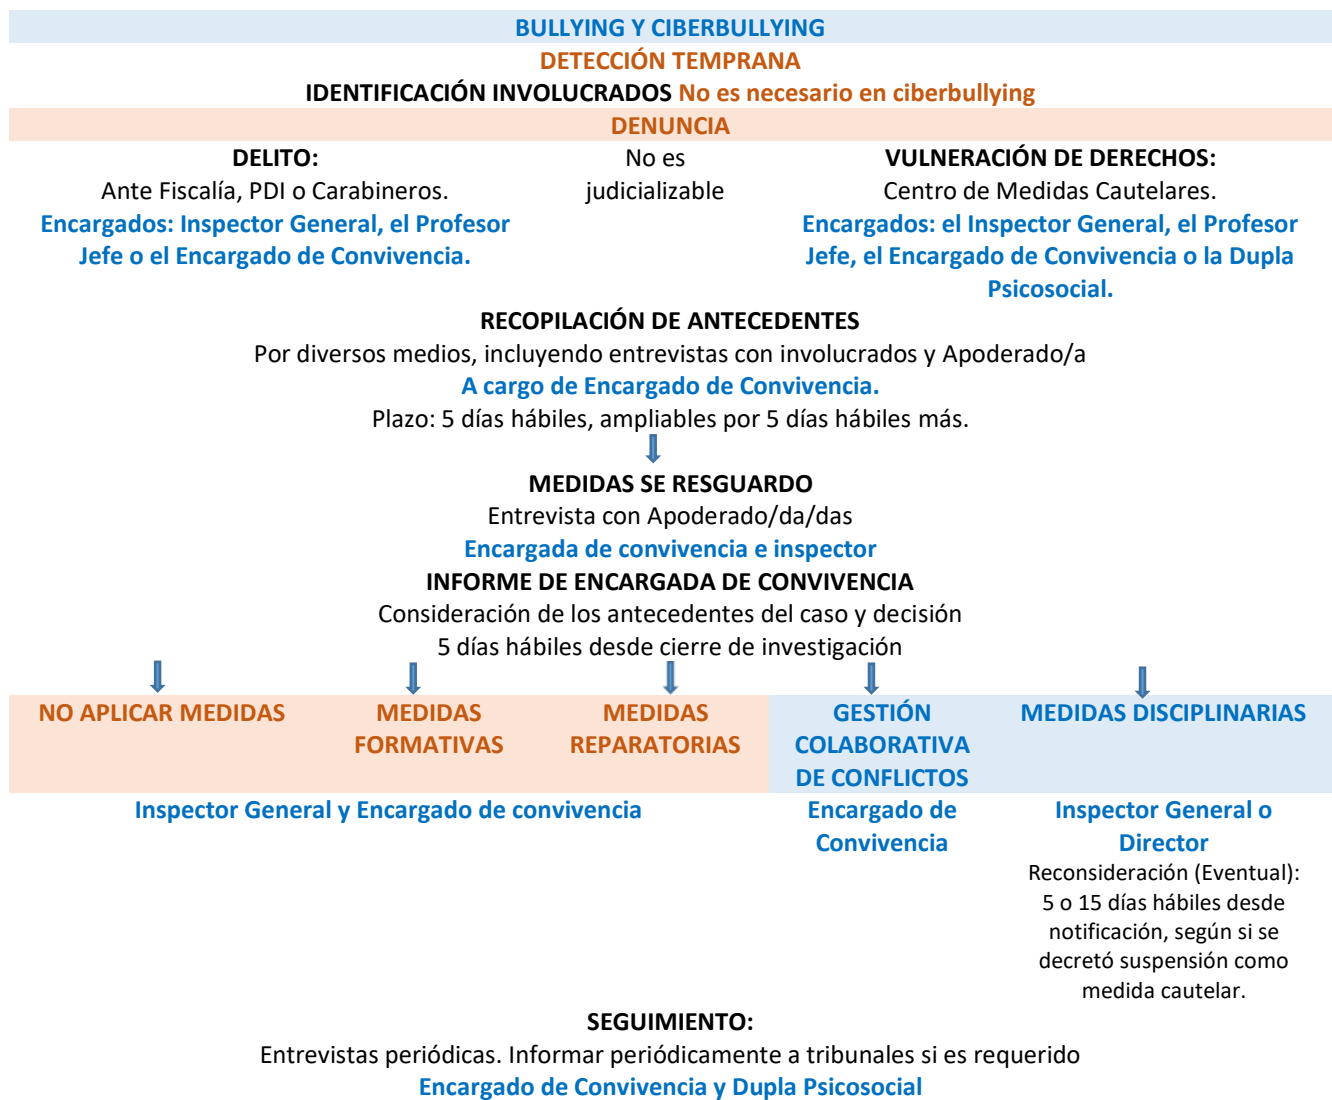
BULLYING Y CIBERBULLYING

DETECCIÓN TEMPRANA

IDENTIFICACIÓN INVOLUCRADOS No es necesario en ciberbullying

DENUNCIA

DELITO:
Ante Fiscalía, PDI o Carabineros.
Encargados: Inspector General, el Profesor Jefe o el Encargado de Convivencia.

No es judicializable

VULNERACIÓN DE DERECHOS:
Centro de Medidas Cautelares.
Encargados: el Inspector General, el Profesor Jefe, el Encargado de Convivencia o la Dupla Psicosocial.

RECOPILACIÓN DE ANTECEDENTES
Por diversos medios, incluyendo entrevistas con involucrados y Apoderado/a
A cargo de Encargado de Convivencia.
Plazo: 5 días hábiles, ampliables por 5 días hábiles más.

MEDIDAS SE RESGUARDO
Entrevista con Apoderado/da/das
Encargada de convivencia e inspector

INFORME DE ENCARGADA DE CONVIVENCIA
Consideración de los antecedentes del caso y decisión
5 días hábiles desde cierre de investigación

NO APLICAR MEDIDAS

MEDIDAS FORMATIVAS

MEDIDAS REPARATORIAS

GESTIÓN COLABORATIVA DE CONFLICTOS

MEDIDAS DISCIPLINARIAS

Inspector General y Encargado de convivencia

Encargado de Convivencia

Inspector General o Director
Reconsideración (Eventual): 5 o 15 días hábiles desde notificación, según si se decretó suspensión como medida cautelar.

SEGUIMIENTO:
Entrevistas periódicas. Informar periódicamente a tribunales si es requerido
Encargado de Convivencia y Dupla Psicosocial